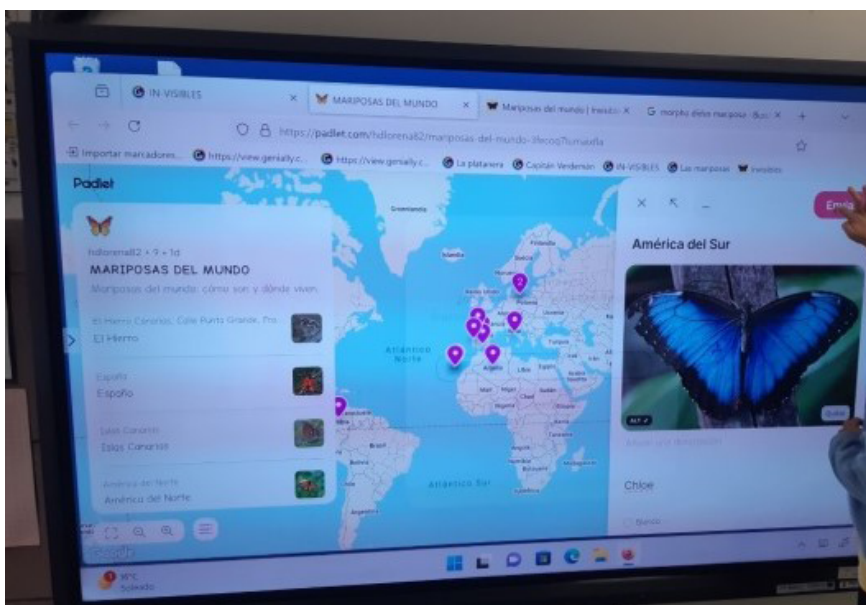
IN-VISIBLES

MARIPOSAS DEL MUNDO

Mariposas del mundo | Inesido

morpho daños mariposa - Bus

https://padlet.com/hdlorena82/mariposas-del-mundo-

Importar marcadores...

https://view.genially.c...

https://view.genially.c...

La plataresa

Capitán Verdemán

IN-VISIBLES

Las mariposas

Invisibles

Padlet

hdlorena82 • 9 • 1d

MARIPOSAS DEL MUNDO

Mariposas del mundo: cómo son y dónde viven.

El Hierro Canarias, Calle Punta Grande, Fro...

El Hierro

España

España

Islas Canarias

Islas Canarias

América del Norte

América del Norte

Groenlandia

Atlántico Norte

Atlántico Sur

2

América del Sur

ALT

Chloe

Envia

18°C

Soleado